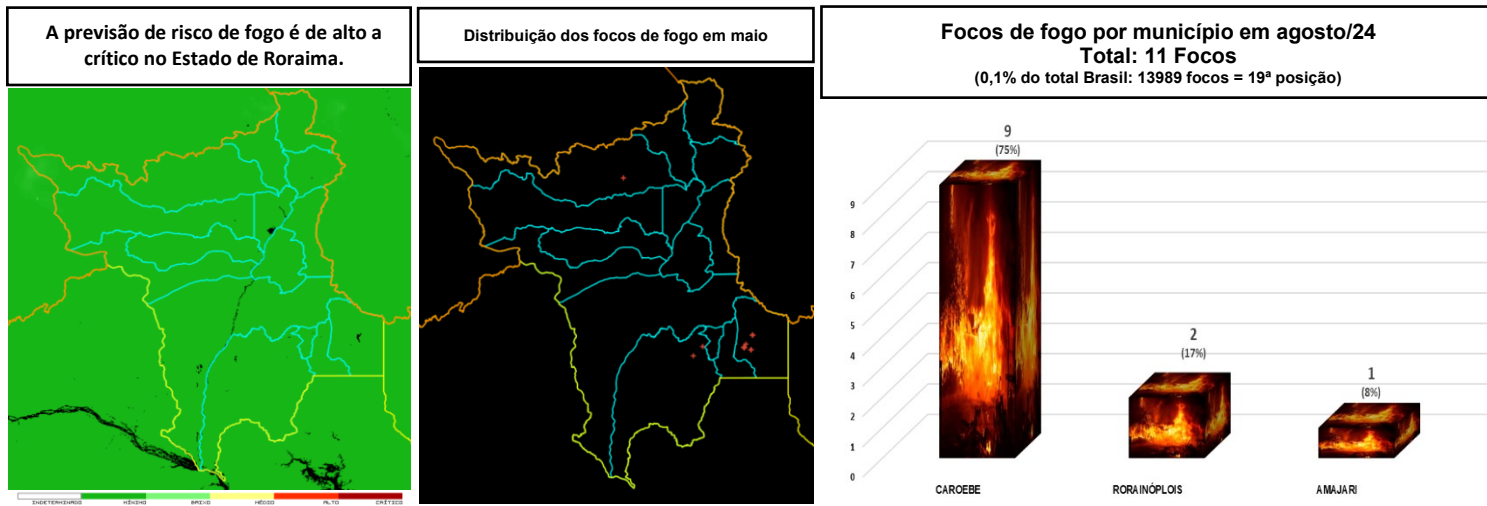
A previsão de risco de fogo é de alto a crítico no Estado de Roraima.

INDETERMINADO MÍNIMO BAIXO MÉDIO ALTO CRÍTICO

Distribuição dos focos de fogo em maio

Focos de fogo por município em agosto/24
Total: 11 Focos
(0,1% do total Brasil: 13989 focos = 19ª posição)

9
8
7
6
5
4
3
2
1
0

9
(75%)

2
(17%)

1
(8%)

CAROEBE
RORAINÓPLOIS
AMAJARI